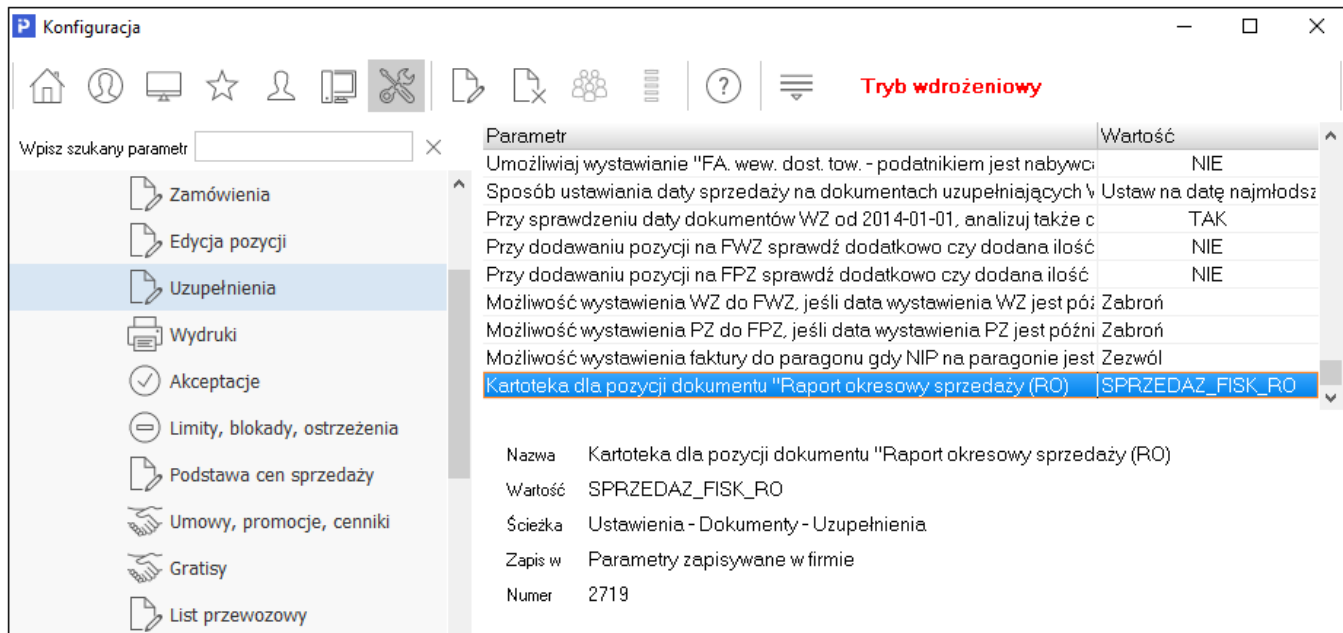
Konfiguracja

Tryb wdrożeniowy

Wpisz szukany parametr

Zamówienia
Edycja pozycji
Uzupełnienia
Wydruki
Akceptacje
Limity, blokady, ostrzeżenia
Podstawa cen sprzedaży
Umowy, promocje, cenniki
Gratisy
List przewozowy

| Parametr | Wartość |
|---|---|
| Umożliwiaj wystawianie "FA. wew. dost. tow. - podatnikiem jest nabywc | NIE |
| Sposób ustawiania daty sprzedaży na dokumentach uzupełniających W | Ustaw na datę najmłodsz |
| Przy sprawdzeniu daty dokumentów WZ od 2014-01-01, analizuj także c | TAK |
| Przy dodawaniu pozycji na FWZ sprawdź dodatkowo czy dodana ilość | NIE |
| Przy dodawaniu pozycji na FPZ sprawdź dodatkowo czy dodana ilość | NIE |
| Możliwość wystawienia WZ do FWZ, jeśli data wystawienia WZ jest póź | Zabroń |
| Możliwość wystawienia PZ do FPZ, jeśli data wystawienia PZ jest późn | Zabroń |
| Możliwość wystawienia faktury do paragonu gdy NIP na paragonie jest | Zezwól |
| Kartoteka dla pozycji dokumentu "Raport okresowy sprzedaży (RO) | SPRZEDAZ_FISK_RO |

Nazwa Kartoteka dla pozycji dokumentu "Raport okresowy sprzedaży (RO)
Wartość SPRZEDAZ_FISK_RO
Ścieżka Ustawienia - Dokumenty - Uzupełnienia
Zapis w Parametry zapisywane w firmie
Numer 2719